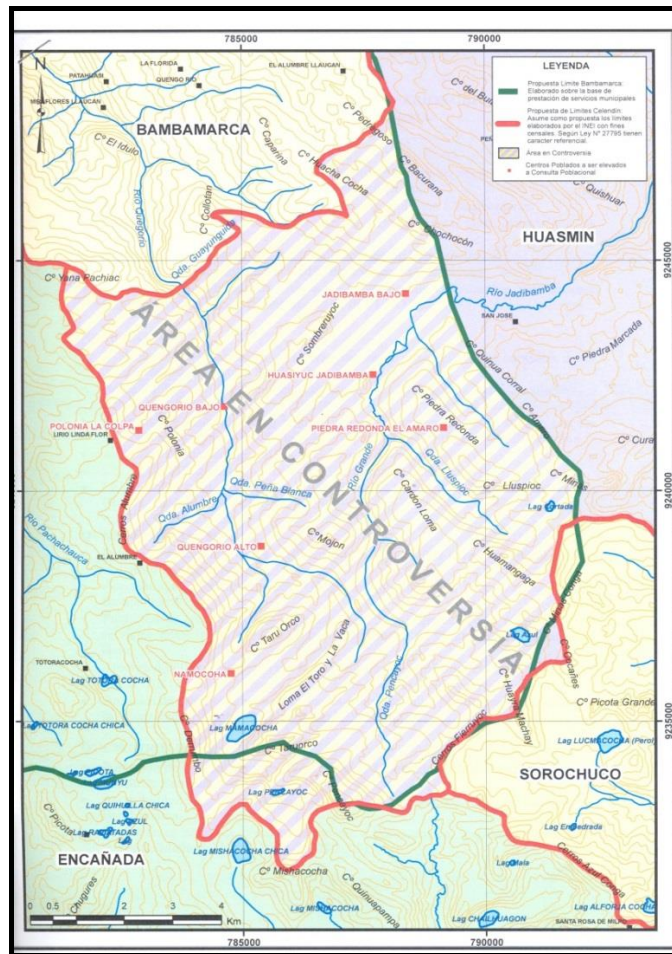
785000
790000
N
LA FLORIDA
PATAÑASH
QUENGO RIO
EL ALUMBRE LLAUCAN
MIRAFLORES LLAUCAN
BAMBAMARCA
Cº El Iduio
Cº Caparina
Cº Huacha Cocha
Cº Piedra Poso
Cº del Bu
Río Quengorío
Cº Colotan
Qda. Guayunguio
Cº Bacurana
Cº Quishuar
Cº Shochocón
HUASMIN
9245000
Cº Yana Pachiac
JADIBAMBA BAJO
Río Jadibamba
SAN JOSE
Cº Sombrerillo
Cº Quinua Corral
Cº Piedra Marcada
HUASIYUC JADIBAMBA
ÁREA EN CONTROVERSIA
QUENGORIO BAJO
POLONIA LA COLPA
LIRIO LINDA FLOR
Cº Polonia
PIEDRA REDONDA EL AMARO
Cº Piedra Redonda
Cº Cura
Qda. Lluspioc
Cº Lluspioc
Cº Mirus
Río Grande
Cº Carbón Loma
Qda. Peña Blanca
Qda. Alumbre
9240000
Río Pachachauca
Cerro Alumbre
Lag Cortada
EL ALUMBRE
QUENGORIO ALTO
Cº Mojón
Cº Huamangaga
Cº Hualgayoc
Lag Azul
Cº Cancañes
Cº Taru Orco
Loma El Toro y La Vaca
TOTORACOCHA
Lag TOTORA COCHA
NAMOCOCHA
Qda. Pencayoc
Cº Huanganpa Machay
Cº Picota Grande
Lag TOTORA COCHA CHICA
Lag MAMACOCHA
Cº Demobo
9235000
Lag LUCMACOCHA (Perol)
Cº Tauyorco
Cerro Fierroyoc
Lag CUYO
Lag QUIHUILLA CHICA
Lag AZUL
Lag PEROLAYOC
SOROCHUCO
Cº Picota
Lag RAJAPATADAS
Cº Pencayoc
Lag Empedrada
ENCAÑADA
Lag MISHACOCHA CHICA
Cº Mishacocha
Lag Mala
Cerros Azul Conga
Chugures
Cº Quinuapampa
Lag MISHACOCHA
Lag CHAILHUAGON
SANTA ROSA DE MI
Lag ALFORJA COCHA
0 0.5 1 2 3 4 Km
785000
790000
LEYENDA
Propuesta Límite Bambamarca: Elaborado sobre la base de prestación de servicios municipales
Propuesta de Límites Celendín: Asume como propuesta los límites elaborados por el INEI con fines censales. Según Ley Nº 27795 tienen carácter referencial.
Área en Controversia
Centros Poblados a ser elevados a Consulta Poblacional